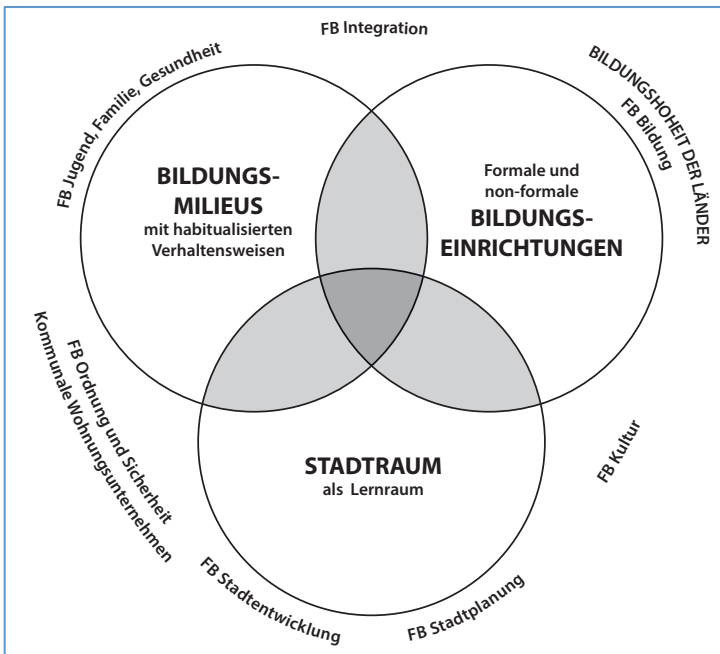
FB Integration

FB Jugend, Familie, Gesundheit

BILDUNGSHOHEIT DER LÄNDER

FB Bildung

BILDUNGS-MILIEUS
mit habitualisierten Verhaltensweisen

Formale und non-formale
BILDUNGS-EINRICHTUNGEN

FB Ordnung und Sicherheit

Kommunale Wohnungsunternehmen

STADTRAUM
als Lernraum

FB Kultur

FB Stadtentwicklung

FB Stadtplanung